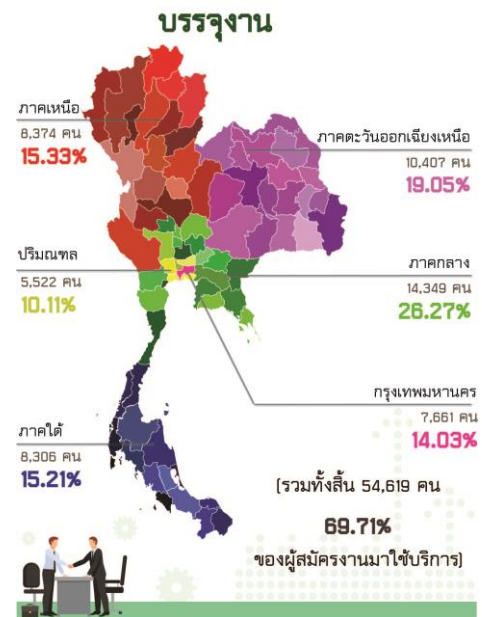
บรรจุงาน

ภาคเหนือ
8,374 คน
15.33%

ภาคตะวันออกเฉียงเหนือ
10,407 คน
19.05%

ปริมณฑล
5,522 คน
10.11%

ภาคกลาง
14,349 คน
26.27%

กรุงเทพมหานคร
7,661 คน
14.03%

ภาคใต้
8,306 คน
15.21%

(รวมทั้งสิ้น 54,619 คน
69.71%
ของผู้สมัครงานมาใช้บริการ)